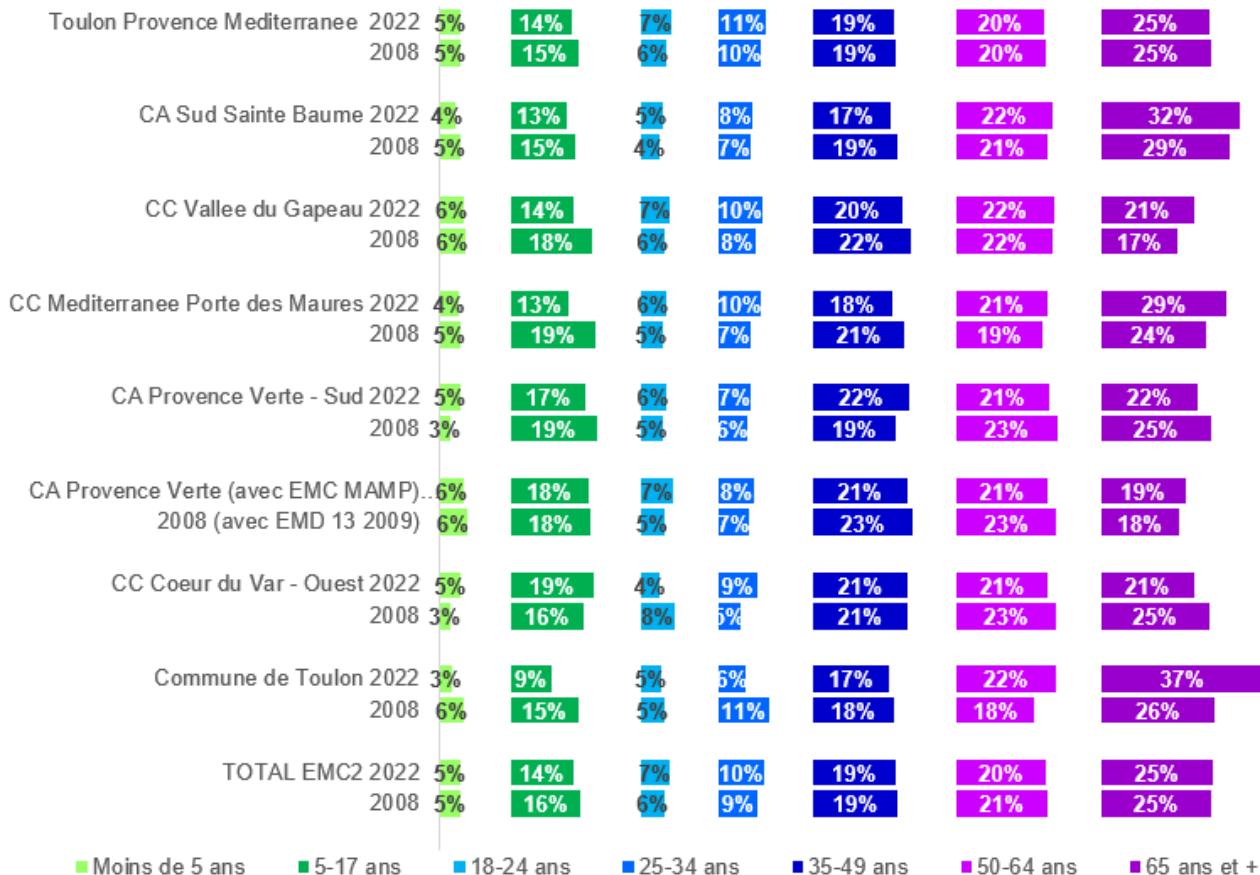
Toulon Provence Mediterranee 2022 5% 14% 7% 11% 19% 20% 25%
2008 5% 15% 6% 10% 19% 20% 25%

CA Sud Sainte Baume 2022 4% 13% 5% 8% 17% 22% 32%
2008 5% 15% 4% 7% 19% 21% 29%

CC Vallee du Gapeau 2022 6% 14% 7% 10% 20% 22% 21%
2008 6% 18% 6% 8% 22% 22% 17%

CC Mediterranee Porte des Maures 2022 4% 13% 6% 10% 18% 21% 29%
2008 5% 19% 5% 7% 21% 19% 24%

CA Provence Verte - Sud 2022 5% 17% 6% 7% 22% 21% 22%
2008 3% 19% 5% 6% 19% 23% 25%

CA Provence Verte (avec EMC MAMP)... 6% 18% 7% 8% 21% 21% 19%
2008 (avec EMD 13 2009) 6% 18% 5% 7% 23% 23% 18%

CC Coeur du Var - Ouest 2022 5% 19% 4% 9% 21% 21% 21%
2008 3% 16% 8% 5% 21% 23% 25%

Commune de Toulon 2022 3% 9% 5% 6% 17% 22% 37%
2008 6% 15% 5% 11% 18% 18% 26%

TOTAL EMC2 2022 5% 14% 7% 10% 19% 20% 25%
2008 5% 16% 6% 9% 19% 21% 25%

Moins de 5 ans 5-17 ans 18-24 ans 25-34 ans 35-49 ans 50-64 ans 65 ans et +